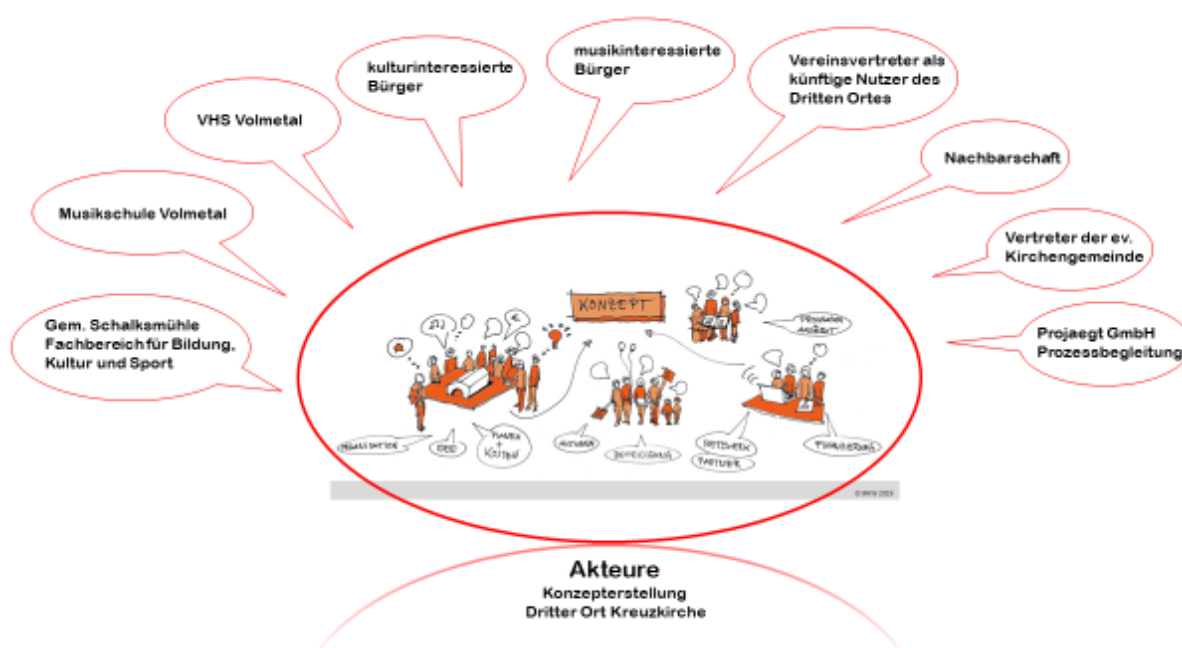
VHS Volmetal

kulturinteressierte Bürger

musikinteressierte Bürger

Vereinsvertreter als künftige Nutzer des Dritten Ortes

Nachbarschaft

Musikschule Volmetal

Vertreter der ev. Kirchengemeinde

Gem. Schalksmühle Fachbereich für Bildung, Kultur und Sport

Projaegt GmbH Prozessbegleitung

KONZEPT

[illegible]

PLANEN + KOSTEN

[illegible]

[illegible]

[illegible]

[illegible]

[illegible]

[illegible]

Akteure
Konzepterstellung
Dritter Ort Kreuzkirche